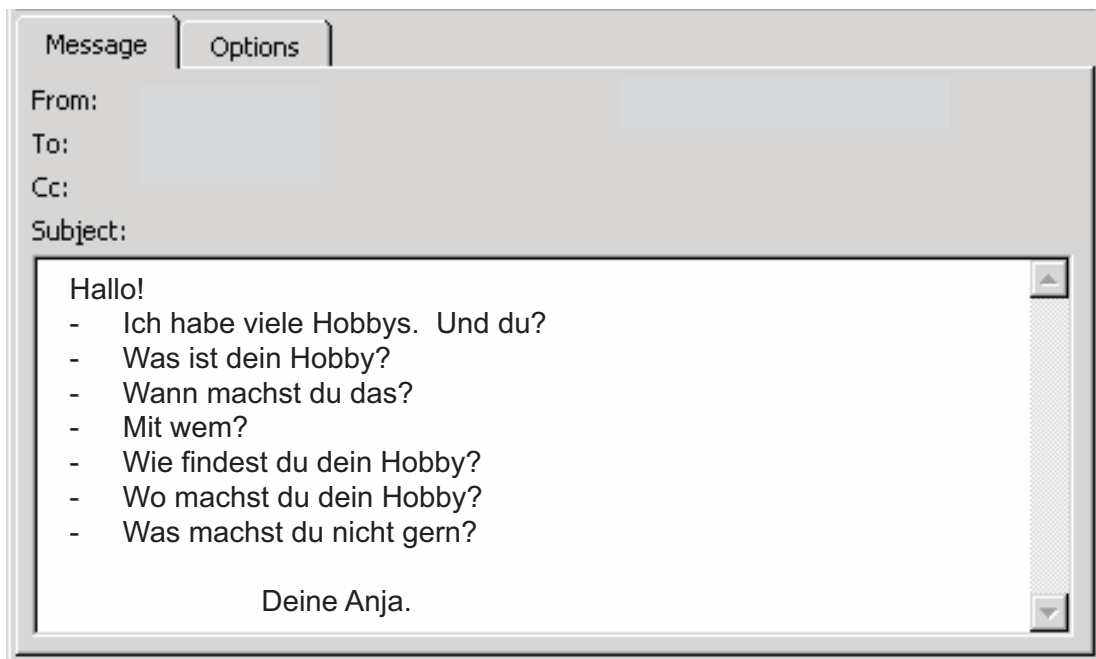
Message
Options

From:
To:
Cc:
Subject:

Hallo!
- Ich habe viele Hobbys. Und du?
- Was ist dein Hobby?
- Wann machst du das?
- Mit wem?
- Wie findest du dein Hobby?
- Wo machst du dein Hobby?
- Was machst du nicht gern?

Deine Anja.